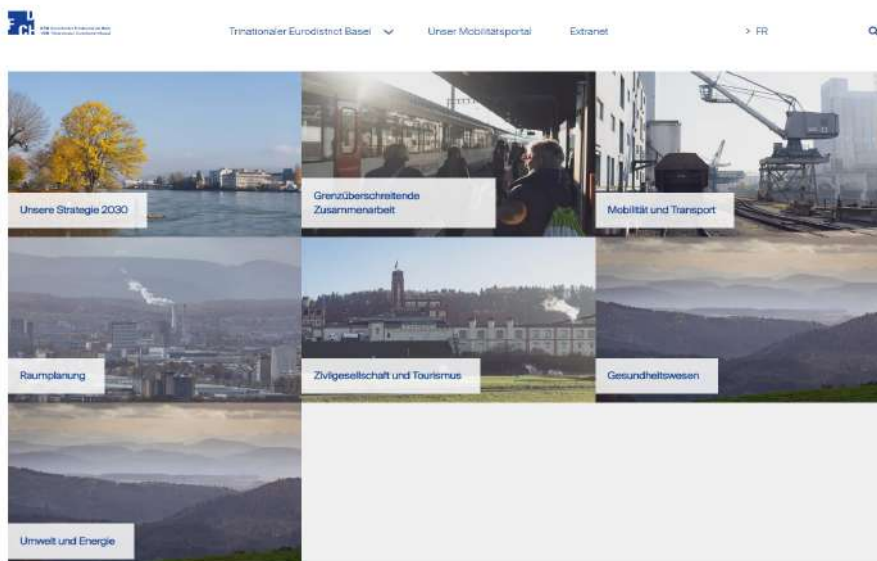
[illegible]

Trinationaler Eurodistrict Basel

Unser Mobilitätsportal

Extranet

> FR

Unsere Strategie 2030

Grenzüberschreitende Zusammenarbeit

Mobilität und Transport

Raumplanung

Zivilgesellschaft und Tourismus

Gesundheitswesen

Umwelt und Energie